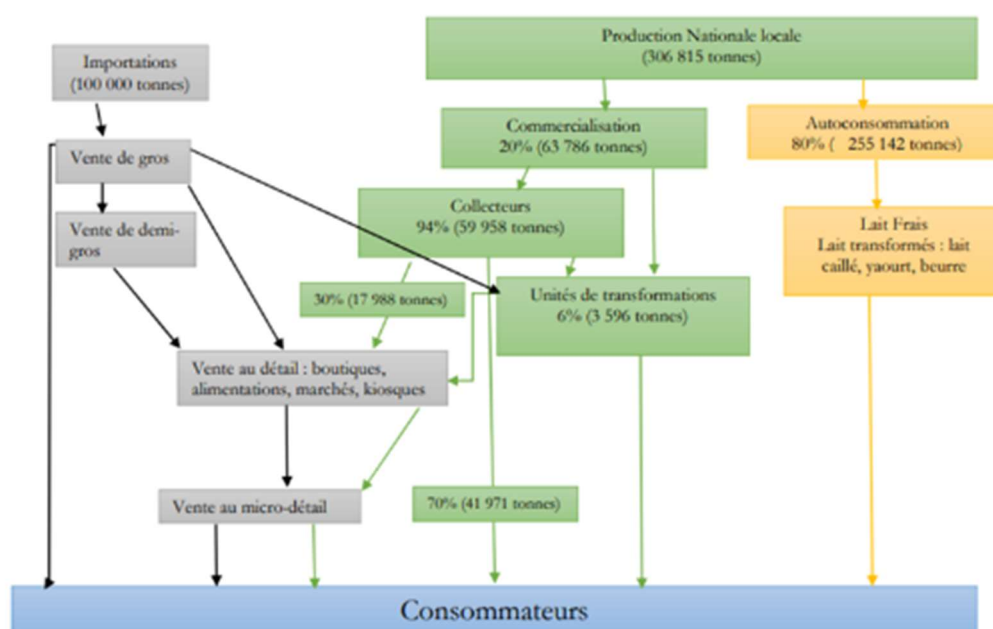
Importations
(100 000 tonnes)

Production Nationale locale
(306 815 tonnes)

Vente de gros

Commercialisation
20% (63 786 tonnes)

Autoconsommation
80% ( 255 142 tonnes)

Vente de demi-gros

Collecteurs
94% (59 958 tonnes)

Lait Frais
Lait transformés : lait caillé, yaourt, beurre

30% (17 988 tonnes)

Unités de transformations
6% (3 596 tonnes)

Vente au détail : boutiques, alimentations, marchés, kiosques

Vente au micro-détail

70% (41 971 tonnes)

Consommateurs